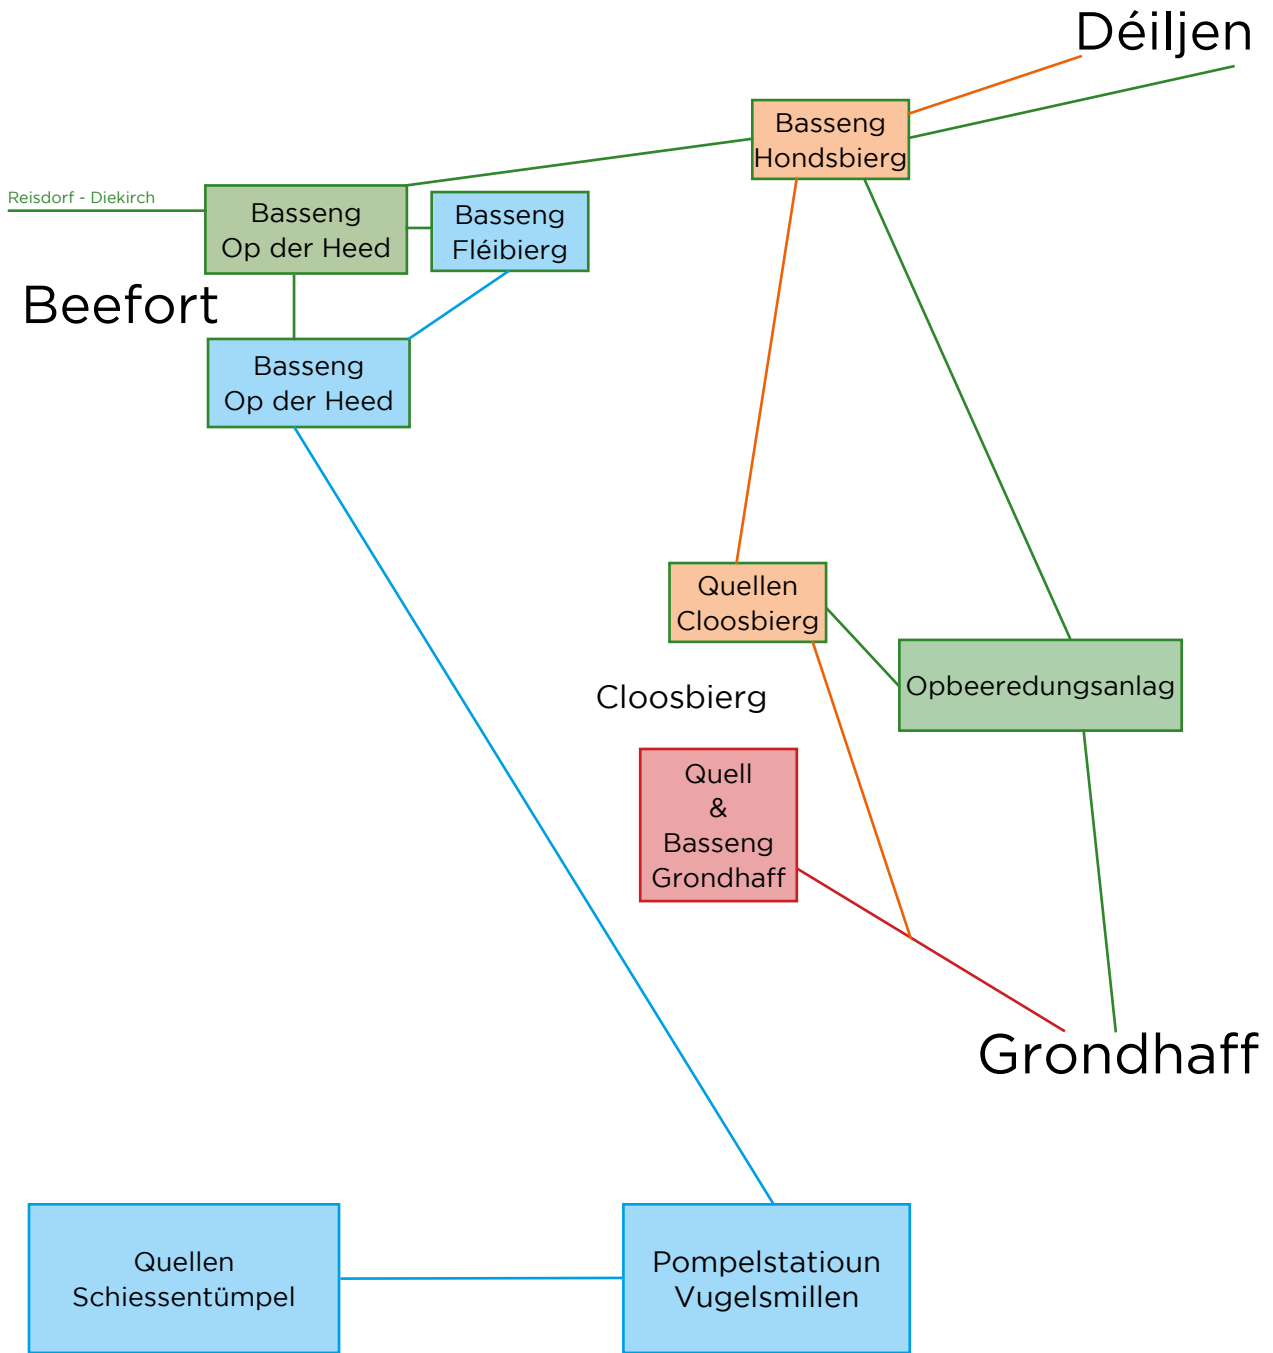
Déiljen

Basseng Hondsbierg

Reisdorf - Diekirch

Basseng Op der Heed

Basseng Fléibierg

Beefort

Basseng Op der Heed

Quellen Cloosbierg

Opbeeredungsanlag

Cloosbierg

Quell & Basseng Grondhaff

Grondhaff

Quellen Schiessentümpel

Pompelstatioun Vugelsmillen